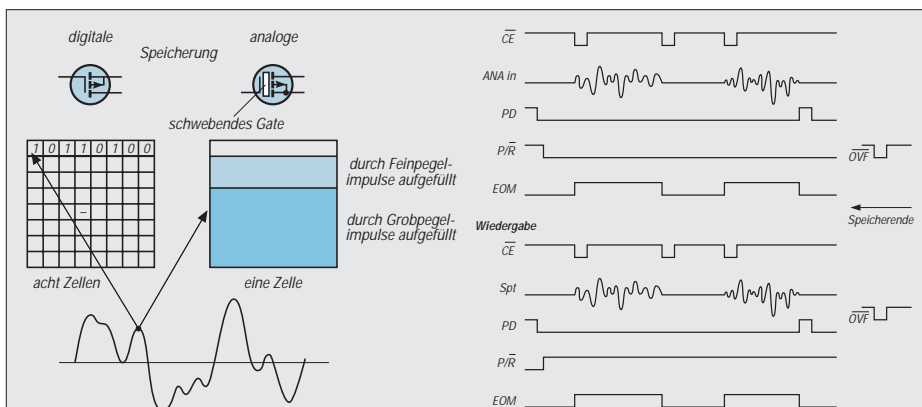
digitale Speicherung analoge

schwebendes Gate

1 0 1 1 0 1 0 0

durch Feinpegelimpulse aufgefüllt

durch Grobpegelimpulse aufgefüllt

acht Zellen

eine Zelle

$\overline{CE}$

ANA in

PD

$P/\overline{R}$

$\overline{OVF}$

EOM

Speicherende

Wiedergabe

$\overline{CE}$

Spt

PD

$\overline{OVF}$

$P/\overline{R}$

EOM